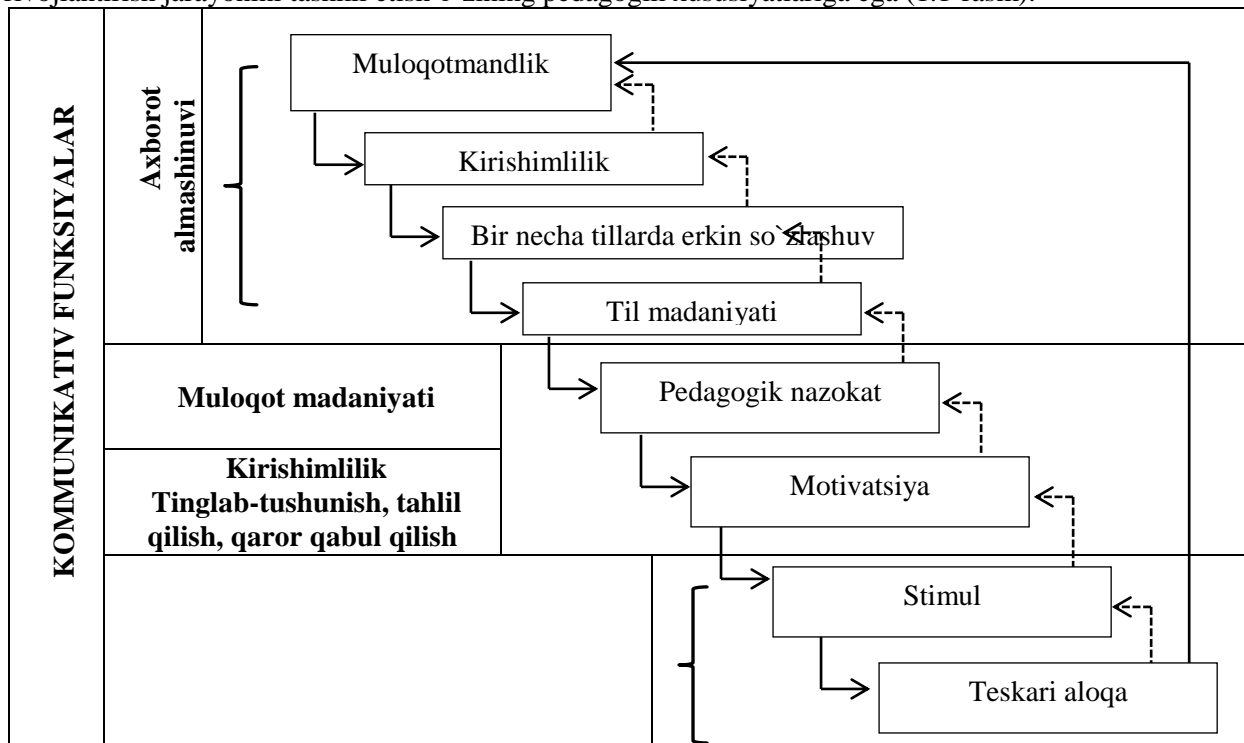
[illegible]

KOMMUNIKATIV FUNKSIYALAR

Axborot almashinuvi

Muloqotmandlik

Kirishimlilik

Bir necha tillarda erkin so`zlashuv

Til madaniyati

Muloqot madaniyati

Pedagogik nazokat

Kirishimlilik
Tinglab-tushunish, tahlil qilish, qaror qabul qilish

Motivatsiya

Stimul

Teskari aloqa